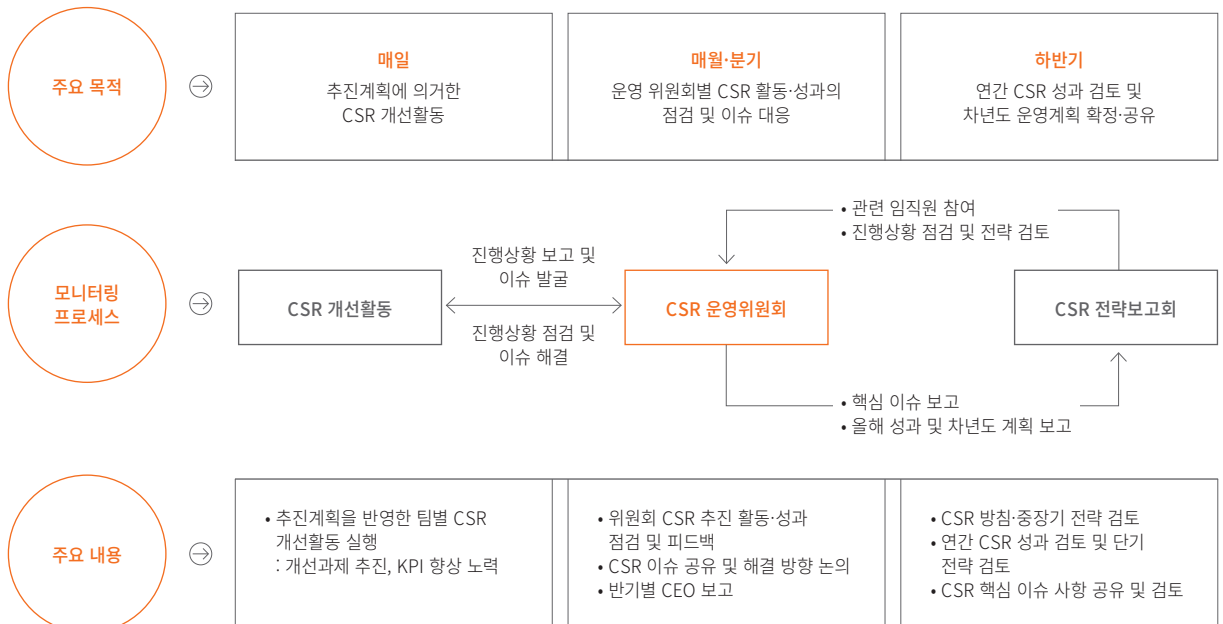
주요 목적

매일
추진계획에 의거한 CSR 개선활동

매월·분기
운영 위원회별 CSR 활동·성과의 점검 및 이슈 대응

하반기
연간 CSR 성과 검토 및 차년도 운영계획 확정·공유

모니터링 프로세스

• 관련 임직원 참여
• 진행상황 점검 및 전략 검토

진행상황 보고 및 이슈 발굴

CSR 개선활동

CSR 운영위원회

CSR 전략보고회

진행상황 점검 및 이슈 해결

• 핵심 이슈 보고
• 올해 성과 및 차년도 계획 보고

주요 내용

• 추진계획을 반영한 팀별 CSR 개선활동 실행
: 개선과제 추진, KPI 향상 노력

• 위원회 CSR 추진 활동·성과 점검 및 피드백
• CSR 이슈 공유 및 해결 방향 논의
• 반기별 CEO 보고

• CSR 방침·중장기 전략 검토
• 연간 CSR 성과 검토 및 단기 전략 검토
• CSR 핵심 이슈 사항 공유 및 검토